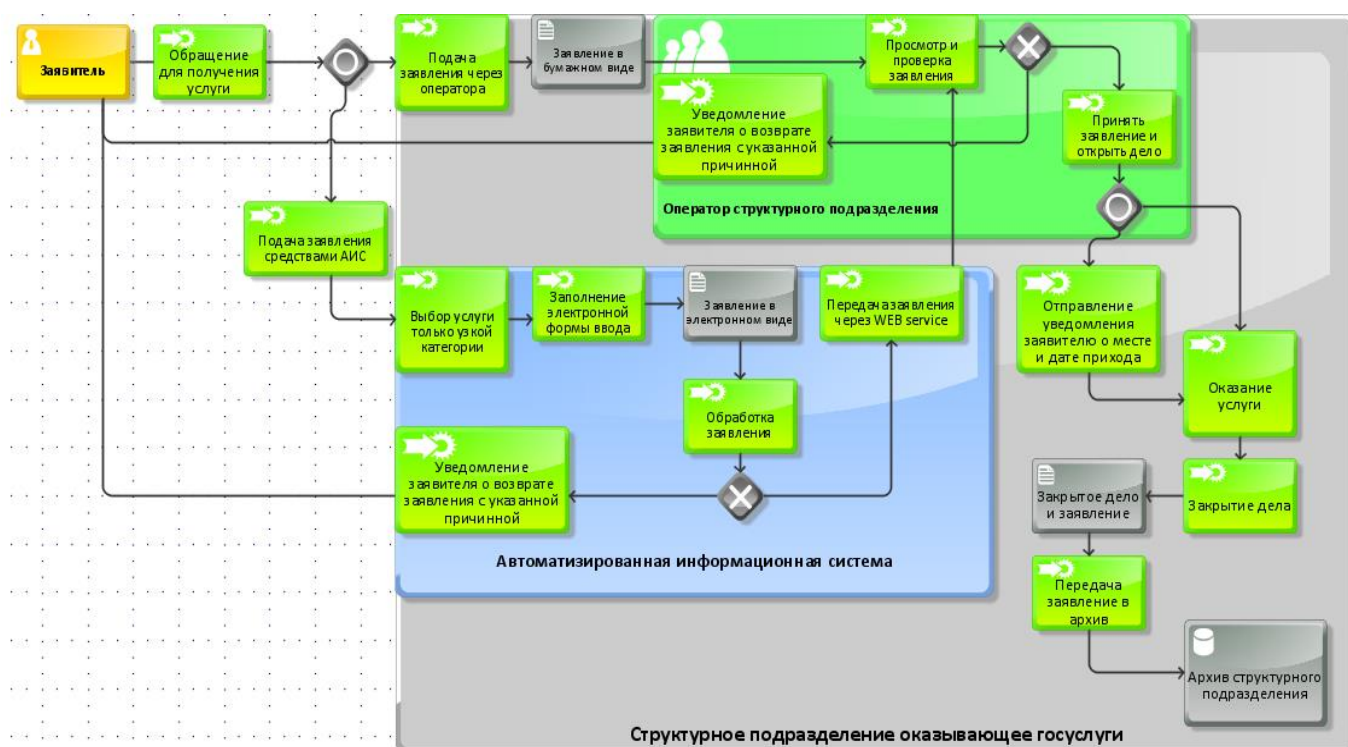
Заявитель

Обращение для получения услуги

Подача заявления через оператора

Заявление в бумажном виде

Просмотр и проверка заявления

Уведомление заявителя о возврате заявления суказанной причинной

Принять заявление и открыть дело

Оператор структурного подразделения

Подача заявления средствами АИС

Выбор услуги только узкой категории

Заполнение электронной формы ввода

Заявление в электронном виде

Передача заявления через WEB service

Отправление уведомления заявителю о месте и дате прихода

Оказание услуги

Обработка заявления

Уведомление заявителя о возврате заявления с указанной причинной

Закрытое дело и заявление

Закрытие дела

Автоматизированная информационная система

Передача заявление в архив

Архив структурного подразделения

Структурное подразделение оказывающее госуслуги